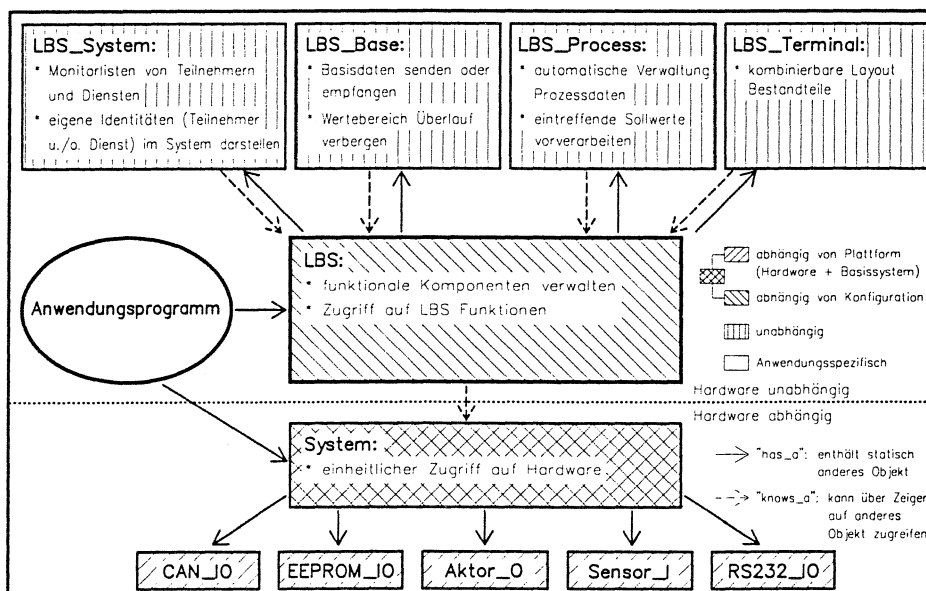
LBS_System:
* Monitorlisten von Teilnehmern und Diensten
* eigene Identitäten (Teilnehmer u./o. Dienst) im System darstellen

LBS_Base:
* Basisdaten senden oder empfangen
* Wertebereich Überlauf verbergen

LBS_Process:
* automatische Verwaltung Prozessdaten
* eintreffende Sollwerte vorverarbeiten

LBS_Terminal:
* kombinierbare Layout Bestandteile

Anwendungsprogramm

LBS:
* funktionale Komponenten verwalten
* Zugriff auf LBS Funktionen

abhängig von Plattform (Hardware + Basissystem)

abhängig von Konfiguration

unabhängig

Anwendungsspezifisch

Hardware unabhängig

Hardware abhängig

System:
* einheitlicher Zugriff auf Hardware

"has_a": enthält statisch anderes Objekt

"knows_a": kann über Zeiger auf anderes Objekt zugreifen

CAN_IO

EEPROM_IO

Aktor_O

Sensor_I

RS232_IO